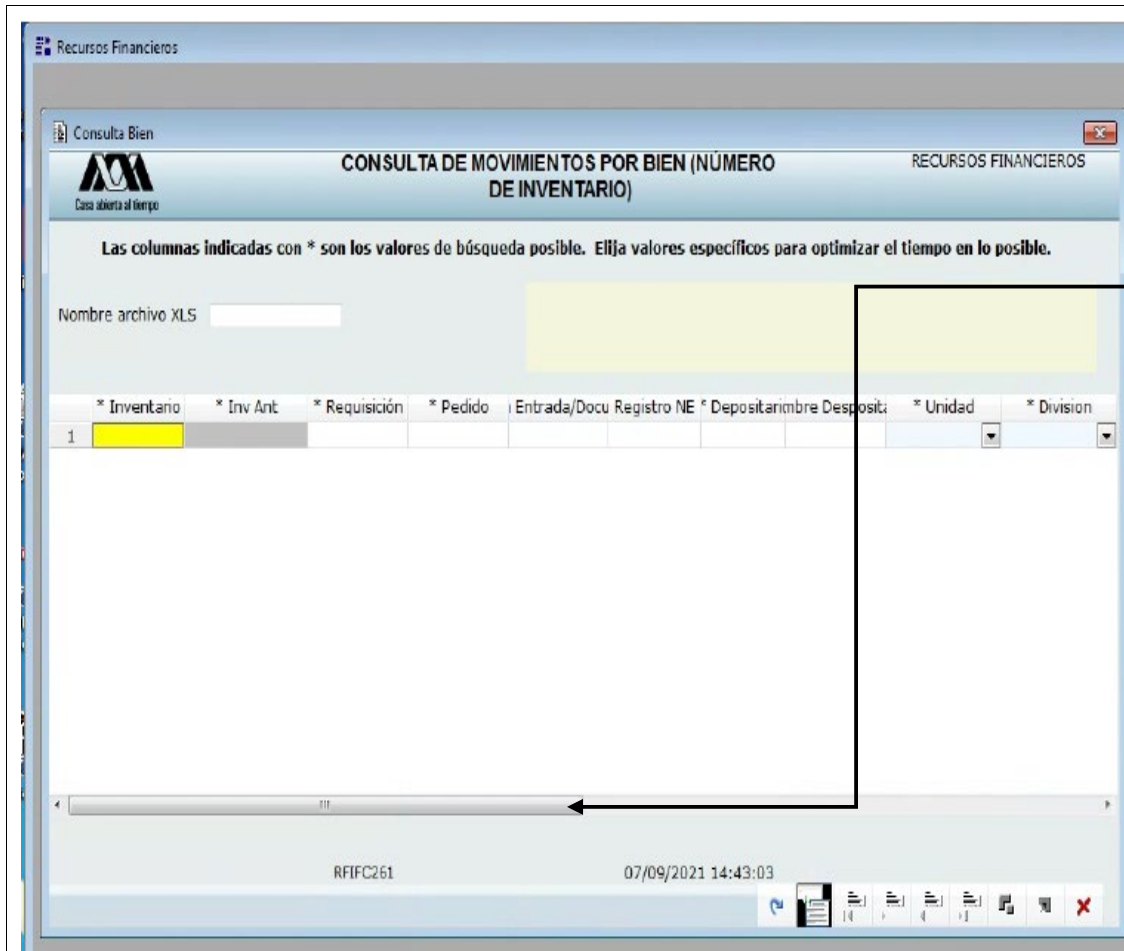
Recursos Financieros

Consulta Bien

Casa abierta al tiempo

CONSULTA DE MOVIMIENTOS POR BIEN (NÚMERO DE INVENTARIO)

RECURSOS FINANCIEROS

Las columnas indicadas con * son los valores de búsqueda posible. Elija valores específicos para optimizar el tiempo en lo posible.

Nombre archivo XLS

| | * Inventario | * Inv Ant | * Requisición | * Pedido | Entrada/Docu | Registro NE | * Depositari | mbre Desposit | * Unidad | * Division |
|---|---|---|---|---|---|---|---|---|---|---|
| 1 | | | | | | | | | | |

RFIFC261

07/09/2021 14:43:03